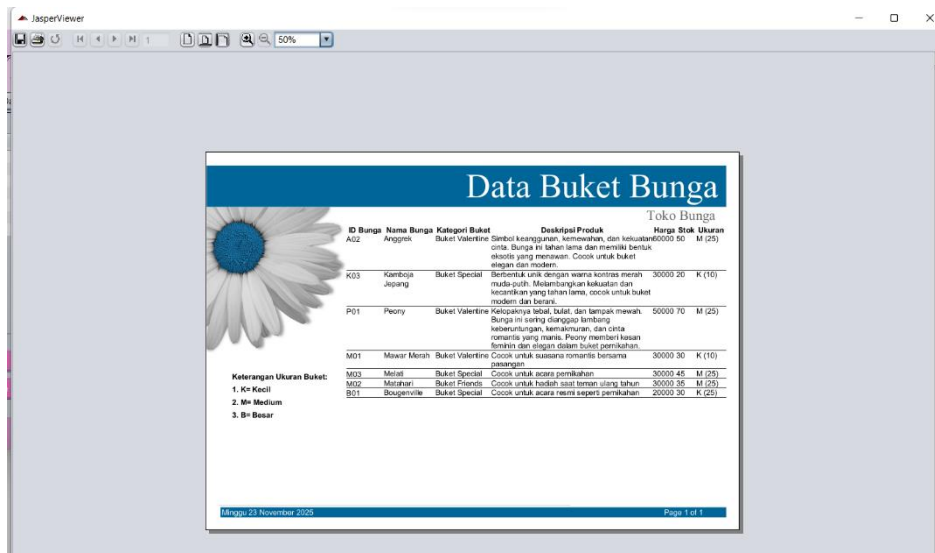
JasperViewer

1

50%

Data Buket Bunga

Toko Bunga

| ID Bunga | Nama Bunga | Kategori Buket | Deskripsi Produk | Harga | Stok | Ukuran |
|---|---|---|---|---|---|---|
| A02 | Anggrek | Buket Valentine | Simbol keanggunan, kemewahan, dan kekuatan cinta. Bunga ini tahan lama dan memiliki bentuk eksotis yang menawan. Cocok untuk buket elegan dan modern. | 60000 | 50 | M (25) |
| K03 | Kamboja Jepang | Buket Special | Berbentuk unik dengan warna kontras merah muda-putih. Melambangkan kekuatan dan kecantikan yang tahan lama, cocok untuk buket modern dan berani. | 30000 | 20 | K (10) |
| P01 | Peony | Buket Valentine | Kelopaknya tebal, bulat, dan tampak mewah. Bunga ini sering dianggap lambang keberuntungan, kemakmuran, dan cinta romantis yang manis. Peony memberi kesan feminin dan elegan dalam buket pernikahan. | 50000 | 70 | M (25) |
| M01 | Mawar Merah | Buket Valentine | Cocok untuk suasana romantis bersama pasangan | 30000 | 30 | K (10) |
| M03 | Melati | Buket Special | Cocok untuk acara pernikahan | 30000 | 45 | M (25) |
| M02 | Matahari | Buket Friends | Cocok untuk hadiah saat teman ulang tahun | 30000 | 35 | M (25) |
| B01 | Bougenville | Buket Special | Cocok untuk acara resmi seperti pernikahan | 20000 | 30 | K (25) |

Keterangan Ukuran Buket:
1. K= Kecil
2. M= Medium
3. B= Besar

Minggu 23 November 2025

Page 1 of 1